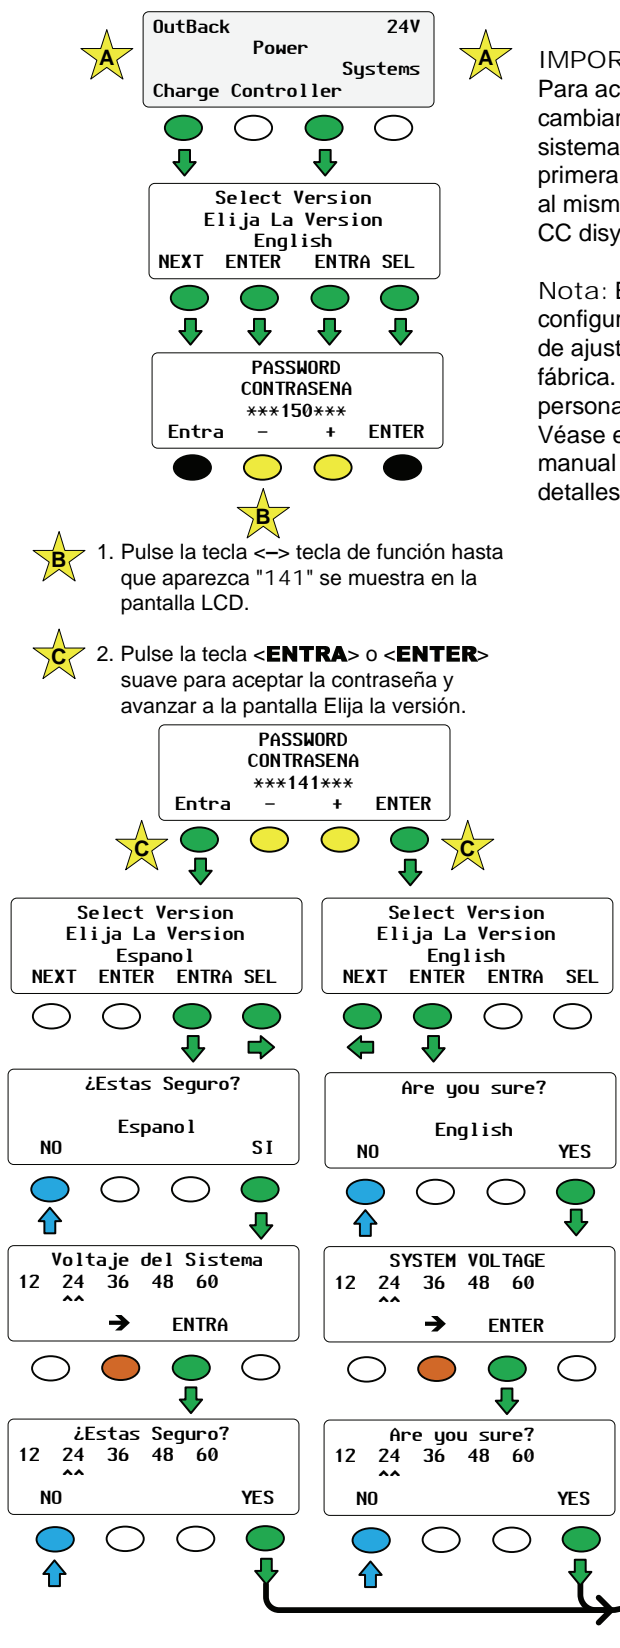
A

OutBack 24V
Power
Systems
Charge Controller

A

IMPOR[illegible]
Para ac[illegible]
cambiar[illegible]
sistema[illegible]
primera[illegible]
al mism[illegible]
CC disy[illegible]

Nota: E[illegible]
configur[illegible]
de ajust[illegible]
fábrica.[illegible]
persona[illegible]
Véase e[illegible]
manual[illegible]
detalles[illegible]

Select Version
Elija La Version
English
NEXT ENTER ENTRA SEL

PASSWORD
CONTRASENA
\*\*\*150\*\*\*
Entra – + ENTER

B

B 1. Pulse la tecla <–> tecla de función hasta que aparezca "141" se muestra en la pantalla LCD.

C 2. Pulse la tecla <ENTRA> o <ENTER> suave para aceptar la contraseña y avanzar a la pantalla Elija la versión.

PASSWORD
CONTRASENA
\*\*\*141\*\*\*
Entra – + ENTER

C C

Select Version
Elija La Version
Espanol
NEXT ENTER ENTRA SEL

Select Version
Elija La Version
English
NEXT ENTER ENTRA SEL

¿Estas Seguro?
Espanol
NO SI

Are you sure?
English
NO YES

Voltaje del Sistema
12 24 36 48 60
^^
ENTRA

SYSTEM VOLTAGE
12 24 36 48 60
^^
ENTER

¿Estas Seguro?
12 24 36 48 60
^^
NO YES

Are you sure?
12 24 36 48 60
^^
NO YES